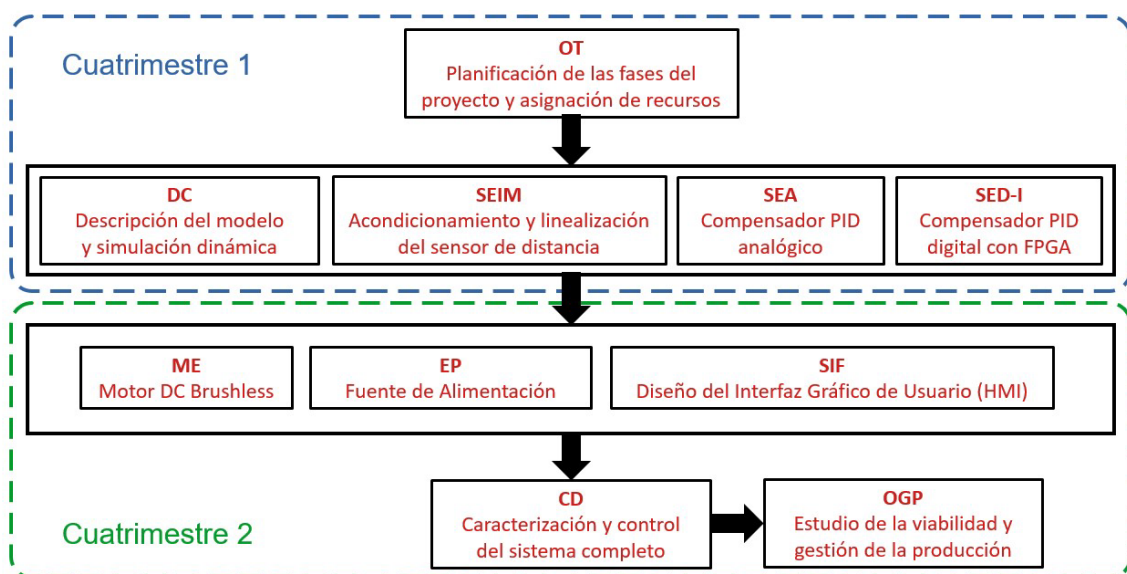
Cuatrimestre 1

OT
Planificación de las fases del proyecto y asignación de recursos

DC
Descripción del modelo y simulación dinámica

SEIM
Acondicionamiento y linealización del sensor de distancia

SEA
Compensador PID analógico

SED-I
Compensador PID digital con FPGA

ME
Motor DC Brushless

EP
Fuente de Alimentación

SIF
Diseño del Interfaz Gráfico de Usuario (HMI)

Cuatrimestre 2

CD
Caracterización y control del sistema completo

OGP
Estudio de la viabilidad y gestión de la producción